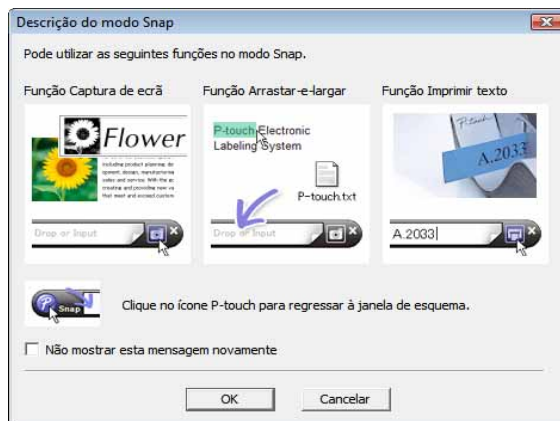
Descrição do modo Snap

Pode utilizar as seguintes funções no modo Snap.

Função Captura de ecrã

Flower

Drop or Input

Função Arrastar-e-largar

P-touch Electronic Labeling System

P-touch.txt

Drop or Input

Função Imprimir texto

A.2033

A.2033

Snap

Clique no ícone P-touch para regressar à janela de esquema.

Não mostrar esta mensagem novamente

OK

Cancelar